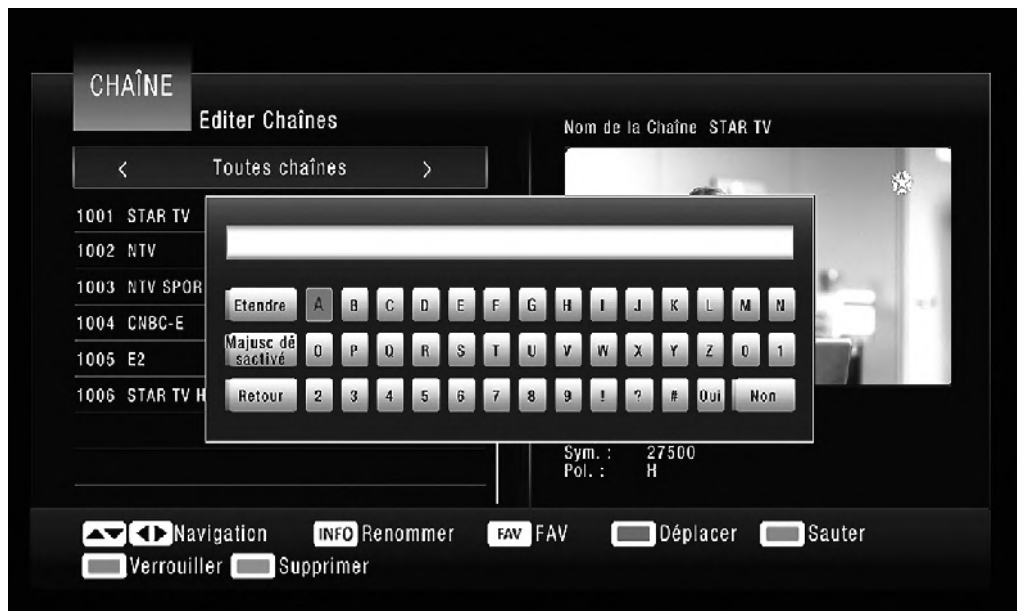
CHAÎNE

Editer Chaînes

< Toutes chaînes >

1001 STAR TV
1002 NTV
1003 NTV SPOR
1004 CNBC-E
1005 E2
1006 STAR TV H

Nom de la Chaîne STAR TV

Etendre A B C D E F G H I J K L M N
Majusc désactivé O P Q R S T U V W X Y Z 0 1
Retour 2 3 4 5 6 7 8 9 ! ? # Oui Non

Sym. : 27500
Pol. : H

Navigation INFO Renommer FAV FAV Déplacer Sauter
Verrouiller Supprimer